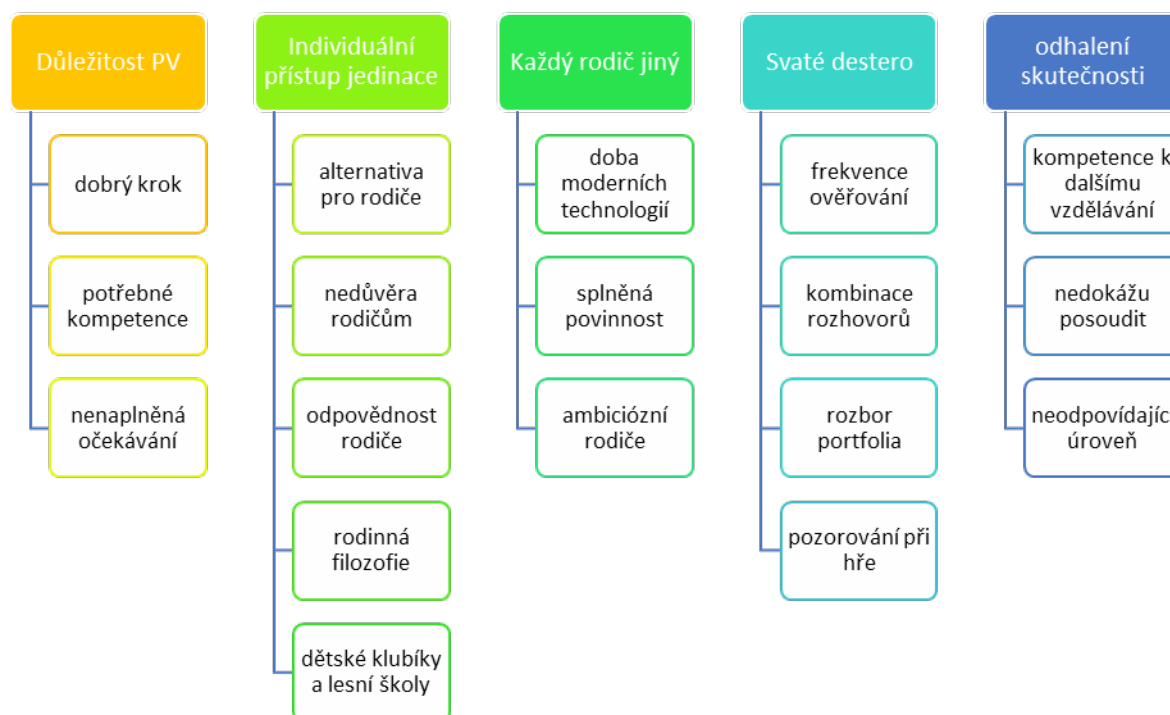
Důležitost PV

dobrý krok

potřebné kompetence

nenaplněná očekávání

Individuální přístup jedinace

alternativa pro rodiče

nedůvěra rodičům

odpovědnost rodiče

rodinná filozofie

dětské klubíky a lesní školy

Každý rodič jiný

doba moderních technologií

splněná povinnost

ambiciózní rodiče

Svaté destero

frekvence ověřování

kombinace rozhovorů

rozbor portfolia

pozorování při hře

odhalení skutečnosti

kompetence k dalšímu vzdělávání

nedokážu posoudit

neodpovídajíc úroveň